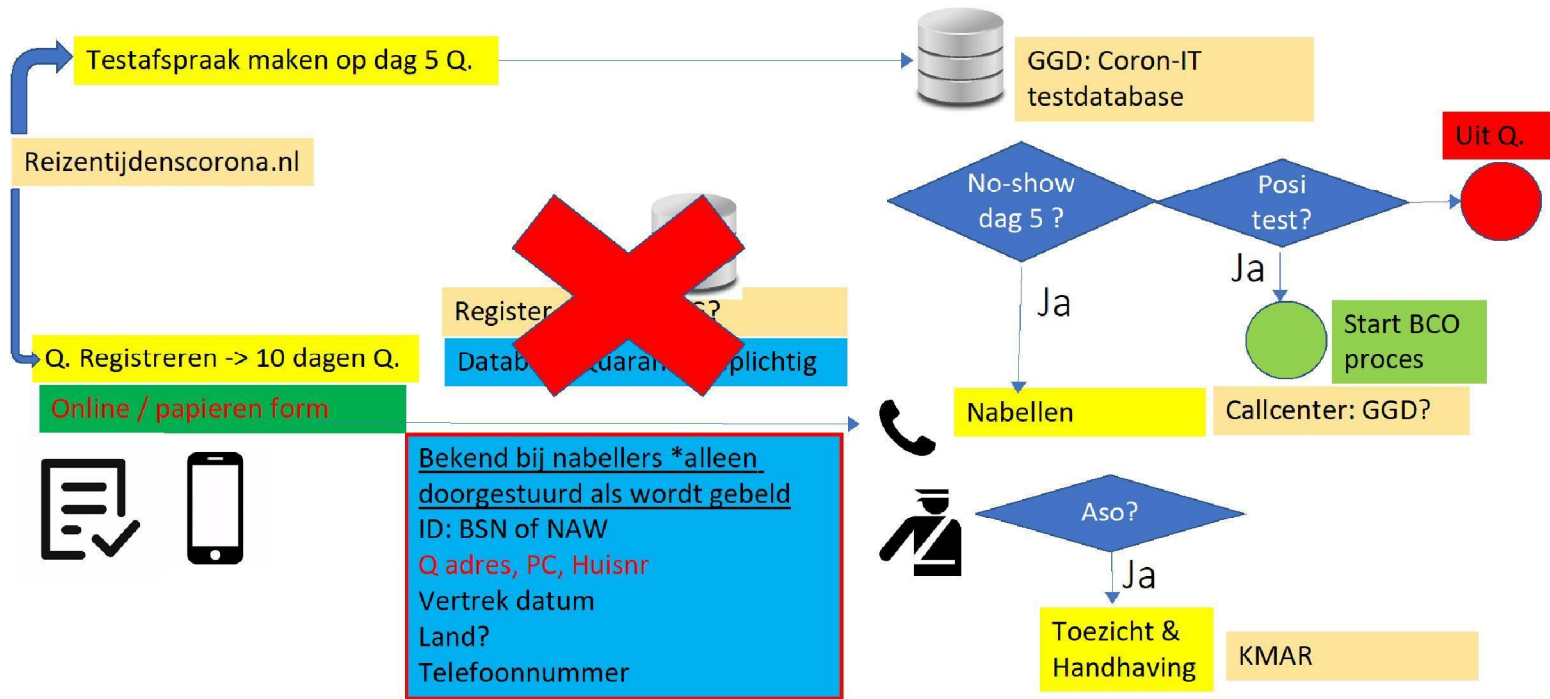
Testafspraak maken op dag 5 Q.

GGD: Coron-IT testdatabase

Reizentijdenscorona.nl

Uit Q.

No-show dag 5 ?

Posi test?

Ja

Ja

Register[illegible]?

Datab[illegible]quaran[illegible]plichtig

Start BCO proces

Q. Registreren -> 10 dagen Q.

Online / papieren form

Nabellen

Callcenter: GGD?

Bekend bij nabellers *alleen doorgestuurd als wordt gebeld
ID: BSN of NAW
Q adres, PC, Huisnr
Vertrek datum
Land?
Telefoonnummer

Aso?

Ja

Toezicht & Handhaving

KMAR